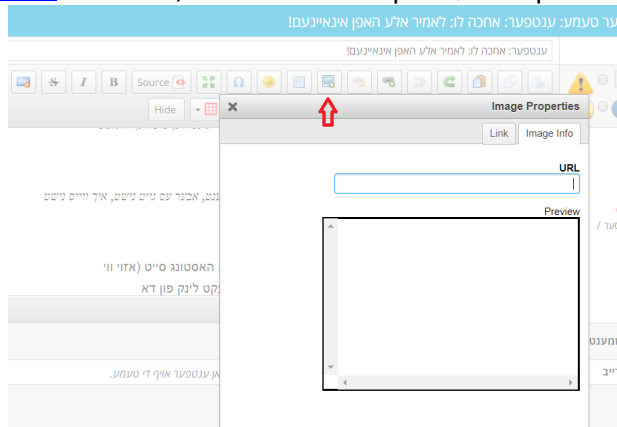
ער טעמע: ענטפער: אחכה לו: לאמיר אלע האפן אינאיינעם!

ענטפער: אחכה לו: לאמיר אלע האפן אינאיינעם!

Source

Hide

Image Properties

Link

Image Info

URL

Preview

נט, אבער עס גייט נישט, איך ווייס נישט

האסטינג סייט (אזוי ווי

קט לינק פון דא

אן ענטפער אויף די טעמע.